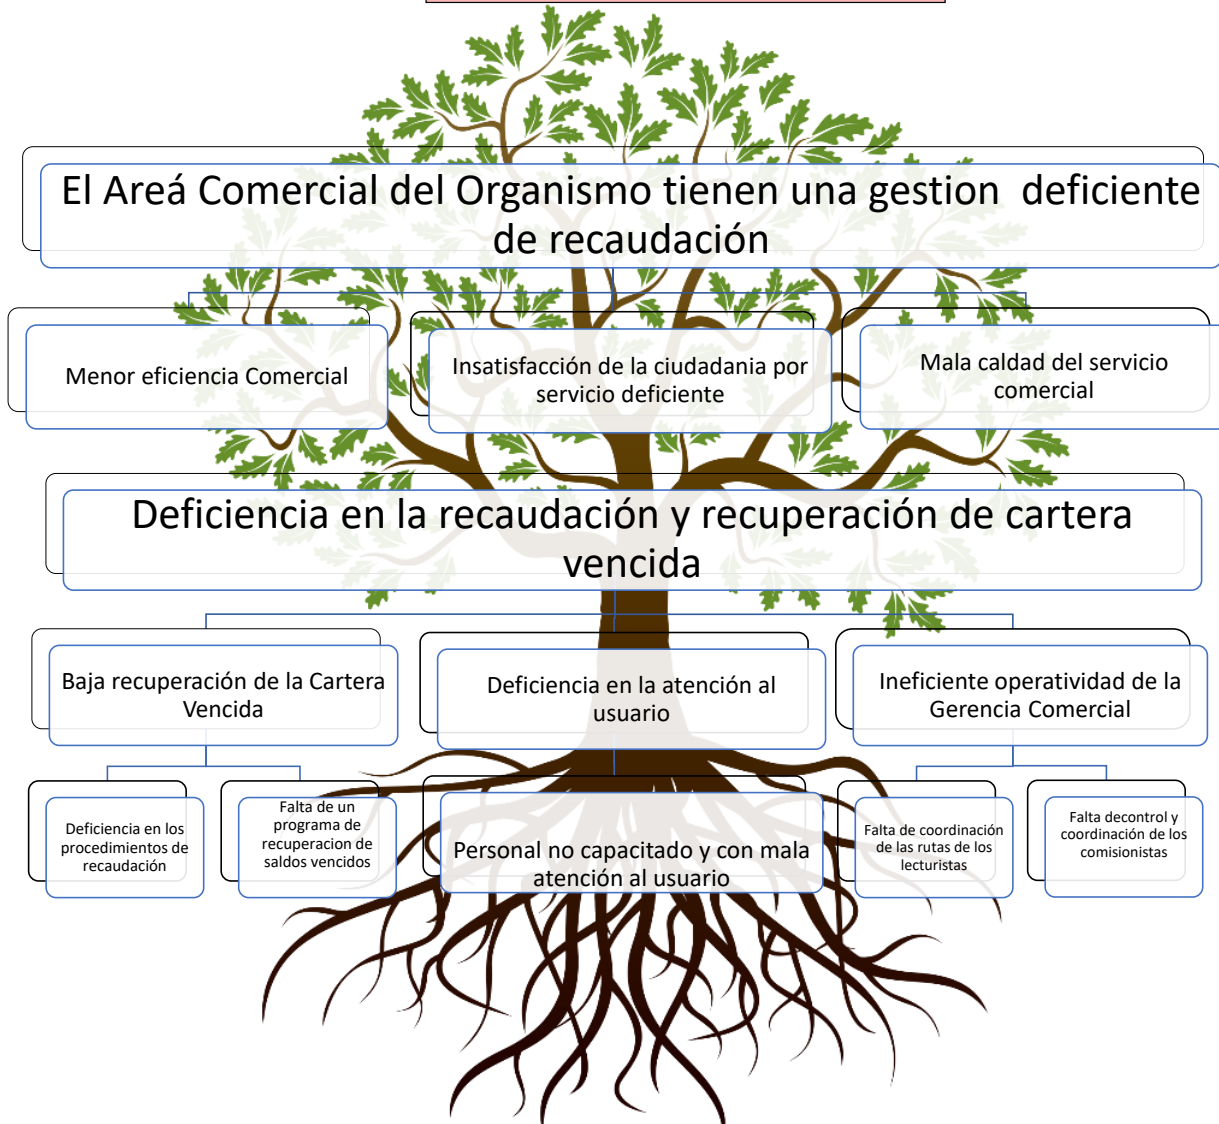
El Areá Comercial del Organismo tienen una gestion deficiente de recaudación

Menor eficiencia Comercial

Insatisfacción de la ciudadania por servicio deficiente

Mala caldad del servicio comercial

Deficiencia en la recaudación y recuperación de cartera vencida

Baja recuperación de la Cartera Vencida

Deficiencia en la atención al usuario

Ineficiente operatividad de la Gerencia Comercial

Deficiencia en los procedimientos de recaudación

Falta de un programa de recuperacion de saldos vencidos

Personal no capacitado y con mala atención al usuario

Falta de coordinación de las rutas de los lecturistas

Falta decontrol y coordinación de los comisionistas